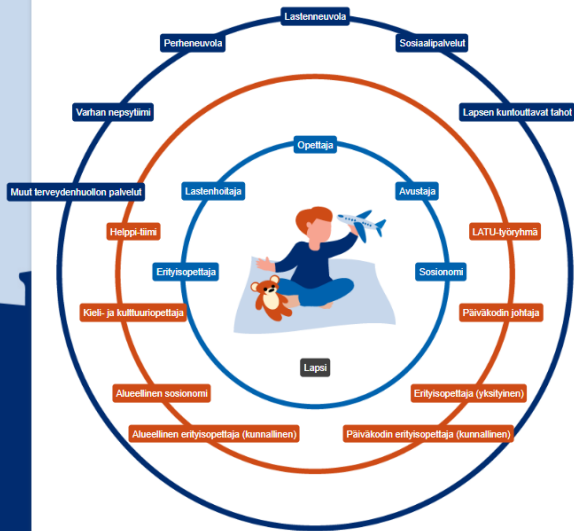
Lastenneuvola
Perheneuvola
Sosiaalipalvelut
Varhan nepsytiimi
Lapsen kuntouttavat tahot
Muut terveydenhuollon palvelut
Opettaja
Lastenhoitaja
Avustaja
Helppi-tiimi
LATU-työryhmä
Erityisopettaja
Sosionomi
Kieli- ja kulttuuriopettaja
Päiväkodin johtaja
Lapsi
Alueellinen sosionomi
Erityisopettaja (yksityinen)
Alueellinen erityisopettaja (kunnallinen)
Päiväkodin erityisopettaja (kunnallinen)